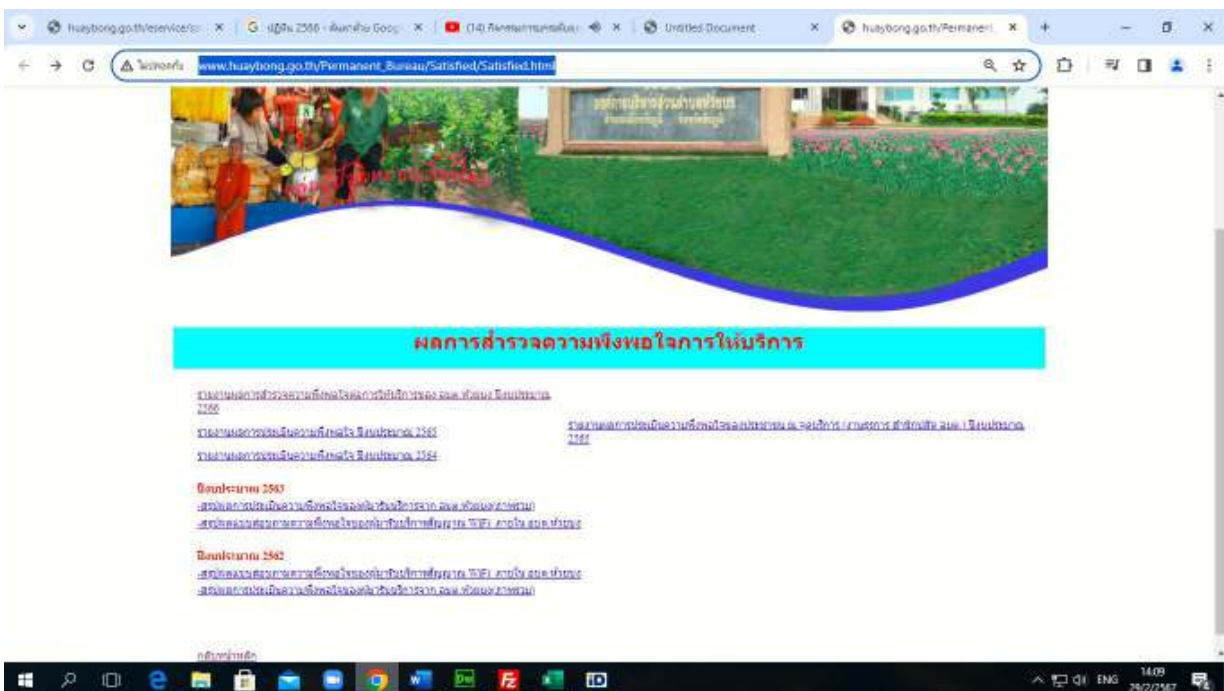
huaybong.go.th/eservice/ | ปฏิทิน 2566 - ค้นหาด้วย Google | (14) กิจกรรมการคนต้นแ | Untitled Document | huaybong.go.th/Permanent

ไม่ปลอดภัย www.huaybong.go.th/Permanent_Bureau/Satisfied/Satisfied.html

ผลการสำรวจความพึงพอใจการให้บริการ

รายงานผลการสำรวจความพึงพอใจผลการให้บริการของ อบต. ห้วยบง ปีงบประมาณ 2566

รายงานผลการประเมินความพึงพอใจ ปีงบประมาณ 2565

รายงานผลการประเมินความพึงพอใจ ปีงบประมาณ 2564

รายงานผลการประเมินความพึงพอใจของประชาชน ณ จุดบริการ (งานธุรการ สำนักปลัด อบต.) ปีงบประมาณ 2565

ปีงบประมาณ 2563
-สรุปผลการประเมินความพึงพอใจของผู้มารับบริการจาก อบต.ห้วยบง(ภาพรวม)
-สรุปผลแบบสอบถามความพึงพอใจของผู้มารับบริการสัญญาณ WIFI ภายใน อบต.ห้วยบง

ปีงบประมาณ 2562
-สรุปผลแบบสอบถามความพึงพอใจของผู้มารับบริการสัญญาณ WIFI ภายใน อบต.ห้วยบง
-สรุปผลการประเมินความพึงพอใจของผู้มารับบริการจาก อบต.ห้วยบง(ภาพรวม)

กลับหน้าหลัก

ENG 14:09 29/2/2567